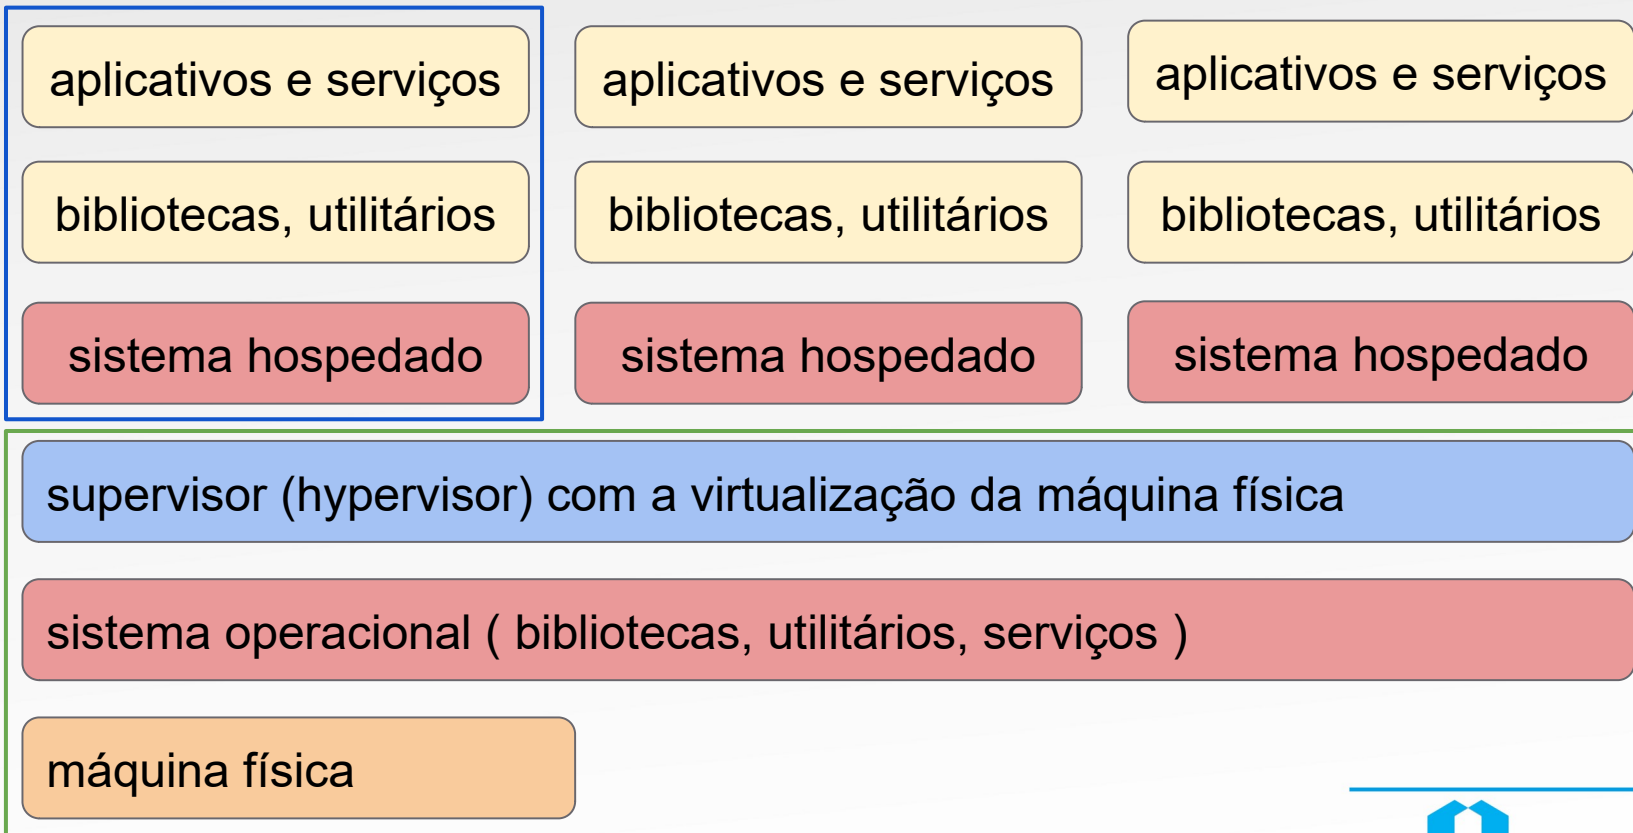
aplicativos e serviços

aplicativos e serviços

aplicativos e serviços

bibliotecas, utilitários

bibliotecas, utilitários

bibliotecas, utilitários

sistema hospedado

sistema hospedado

sistema hospedado

supervisor (hypervisor) com a virtualização da máquina física

sistema operacional ( bibliotecas, utilitários, serviços )

máquina física